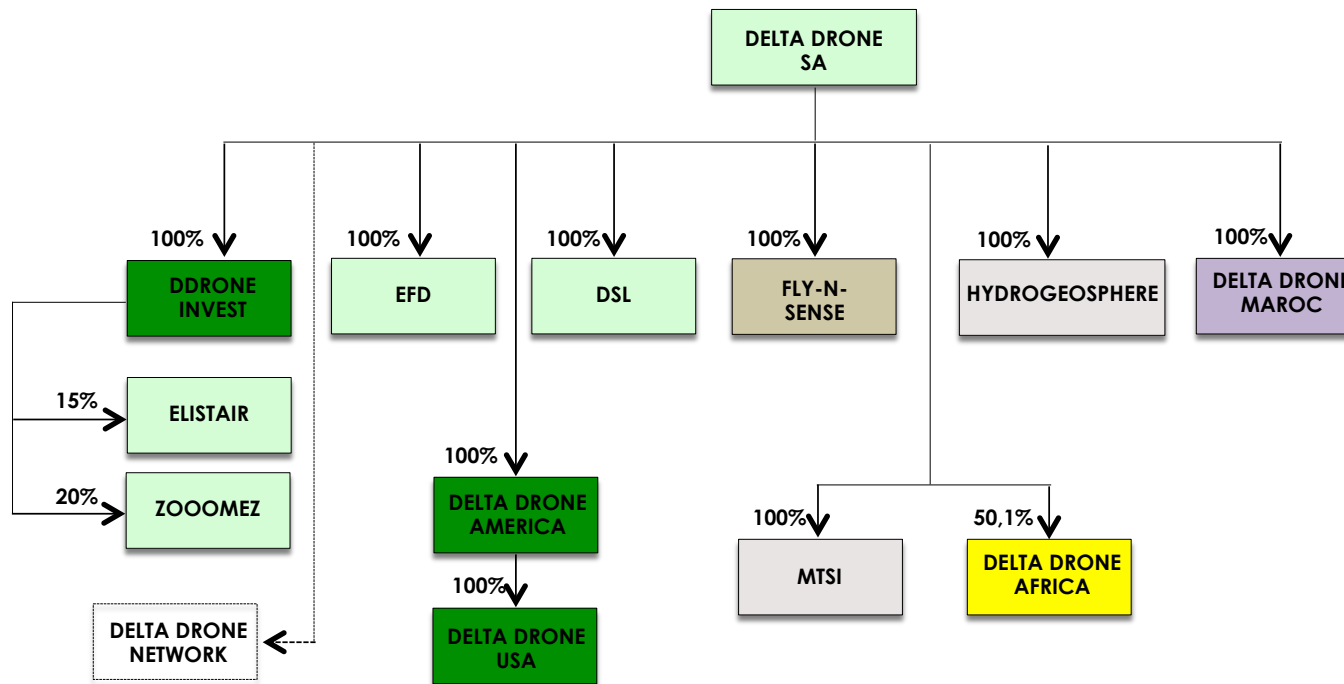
DELTA DRONE SA

100%
DDRONE INVEST

15%
ELISTAIR

20%
ZOOOMEZ

DELTA DRONE NETWORK

100%
EFD

100%
DSL

100%
DELTA DRONE AMERICA

100%
DELTA DRONE USA

100%
FLY-N-SENSE

100%
HYDROGEOSPHERE

100%
DELTA DRON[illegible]
MAROC

100%
MTSI

50,1%
DELTA DRONE AFRICA